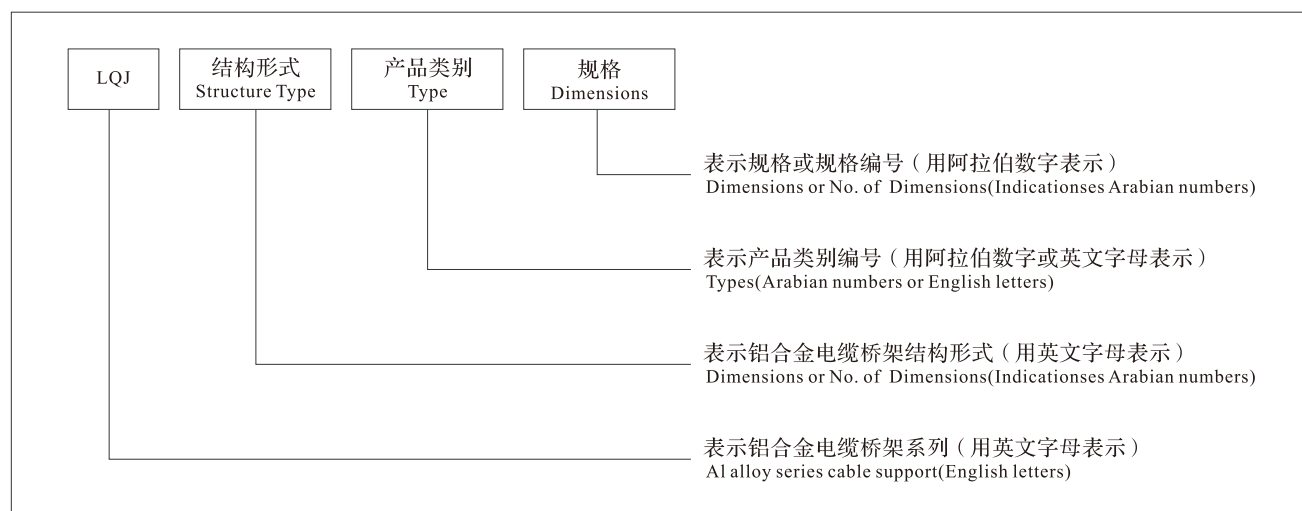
LQJ

结构形式
Structure Type

产品类别
Type

规格
Dimensions

表示规格或规格编号（用阿拉伯数字表示）
Dimensions or No. of Dimensions(Indicationses Arabian numbers)

表示产品类别编号（用阿拉伯数字或英文字母表示）
Types(Arabian numbers or English letters)

表示铝合金电缆桥架结构形式（用英文字母表示）
Dimensions or No. of Dimensions(Indicationses Arabian numbers)

表示铝合金电缆桥架系列（用英文字母表示）
Al alloy series cable support(English letters)